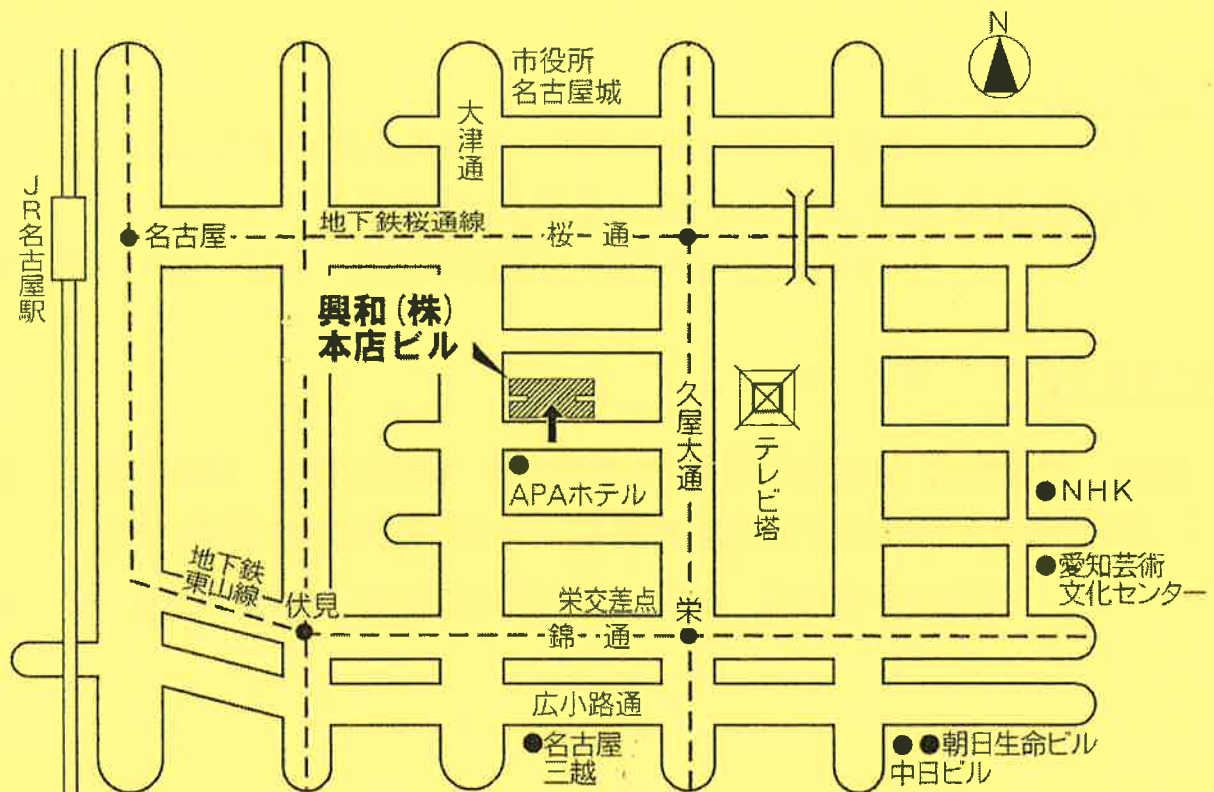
N

市役所
名古屋城

大津通

JR名古屋駅

名古屋

地下鉄桜通線

桜 通

興和(株)
本店ビル

久屋大通

テレビ塔

APAホテル

NHK

愛知芸術
文化センター

地下鉄
東山線

伏見

栄交差点

栄

錦 通

広小路通

名古屋
三越

朝日生命ビル
中日ビル